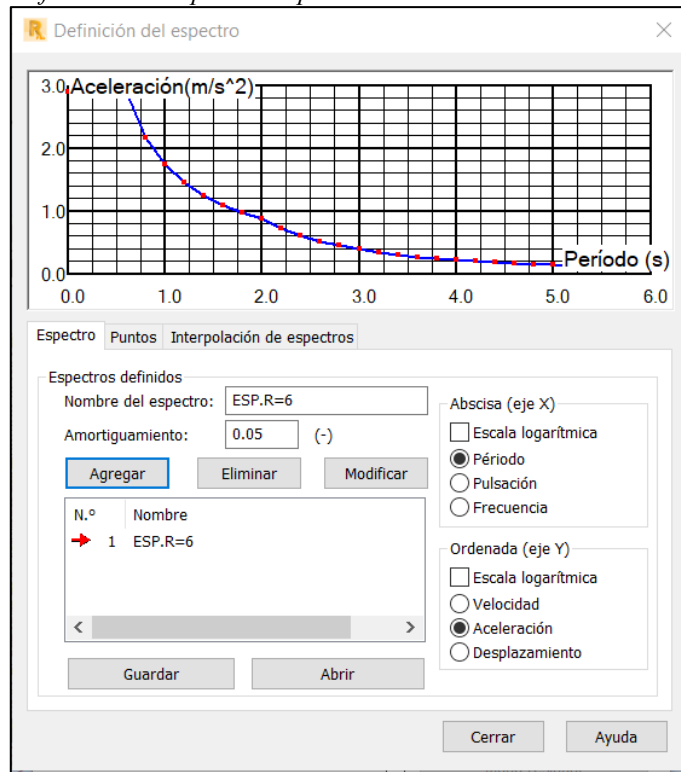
R Definición del espectro

3.0 Aceleración(m/s^2)
2.0
1.0
0.0
Período (s)
0.0 1.0 2.0 3.0 4.0 5.0 6.0

Espectro | Puntos | Interpolación de espectros

Espectros definidos
Nombre del espectro: ESP.R=6
Amortiguamiento: 0.05 (-)

Agregar | Eliminar | Modificar

| N.º | Nombre |
|---|---|
| 1 | ESP.R=6 |

Guardar | Abrir

Abscisa (eje X)
Escala logarítmica
Período
Pulsación
Frecuencia

Ordenada (eje Y)
Escala logarítmica
Velocidad
Aceleración
Desplazamiento

Cerrar | Ayuda